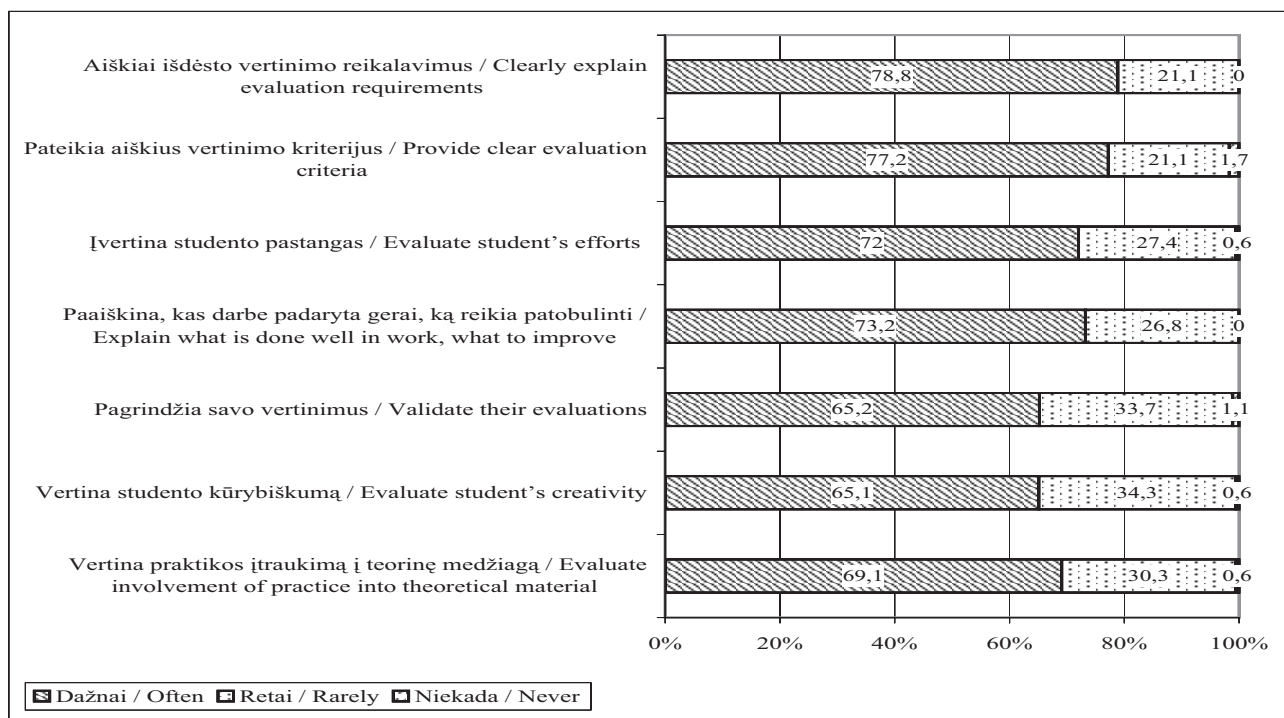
Aiškiai išdėsto vertinimo reikalavimus / Clearly explain evaluation requirements
78,8
21,1
0

Pateikia aiškius vertinimo kriterijus / Provide clear evaluation criteria
77,2
21,1
1,7

Įvertina studento pastangas / Evaluate student's efforts
72
27,4
0,6

Paaiškina, kas darbe padaryta gerai, ką reikia patobulinti / Explain what is done well in work, what to improve
73,2
26,8
0

Pagrindžia savo vertinimus / Validate their evaluations
65,2
33,7
1,1

Vertina studento kūrybiškumą / Evaluate student's creativity
65,1
34,3
0,6

Vertina praktikos įtraukimą į teorinę medžiagą / Evaluate involvement of practice into theoretical material
69,1
30,3
0,6

0%
20%
40%
60%
80%
100%

Dažnai / Often
Retai / Rarely
Niekada / Never